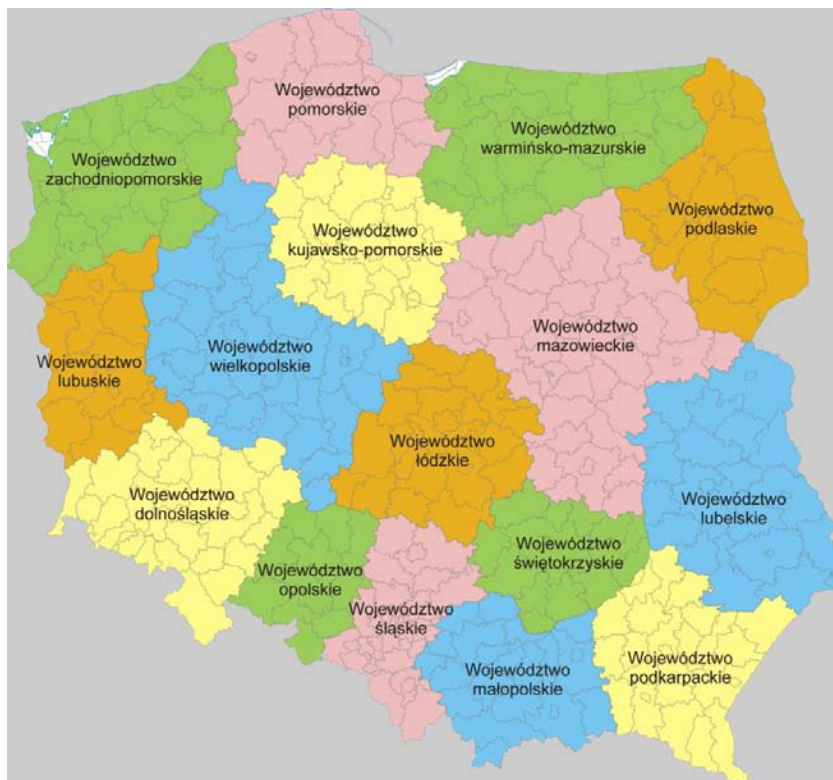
Województwo pomorskie

Województwo warmińsko-mazurskie

Województwo zachodniopomorskie

Województwo podlaskie

Województwo kujawsko-pomorskie

Województwo mazowieckie

Województwo lubuskie

Województwo wielkopolskie

Województwo łódzkie

Województwo dolnośląskie

Województwo lubelskie

Województwo świętokrzyskie

Województwo opolskie

Województwo śląskie

Województwo małopolskie

Województwo podkarpackie